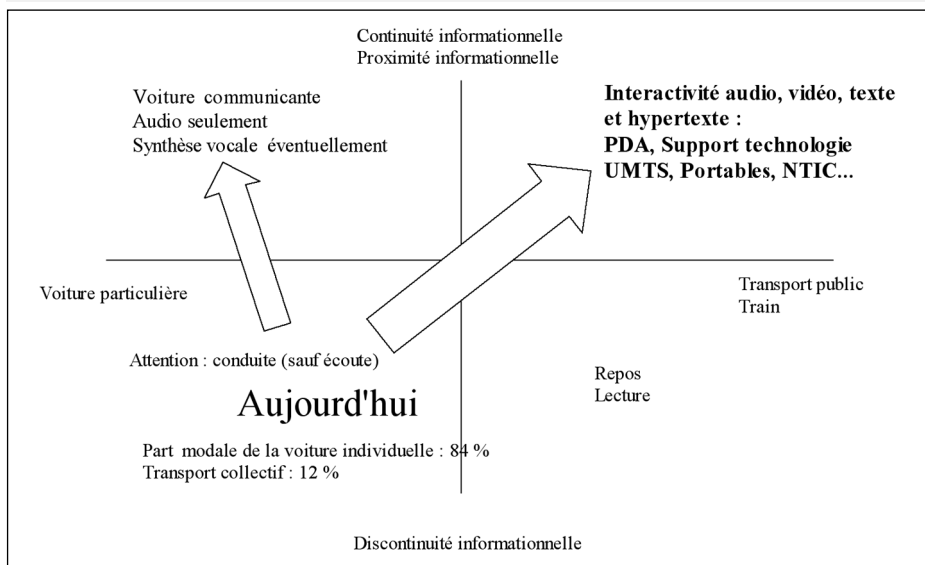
Continuité informationnelle
Proximité informationnelle

Voiture communicante
Audio seulement
Synthèse vocale éventuellement

Interactivité audio, vidéo, texte et hypertexte :
PDA, Support technologie UMTS, Portables, NTIC...

Voiture particulière

Transport public
Train

Attention : conduite (sauf écoute)

Repos
Lecture

Aujourd'hui

Part modale de la voiture individuelle : 84 %
Transport collectif : 12 %

Discontinuité informationnelle